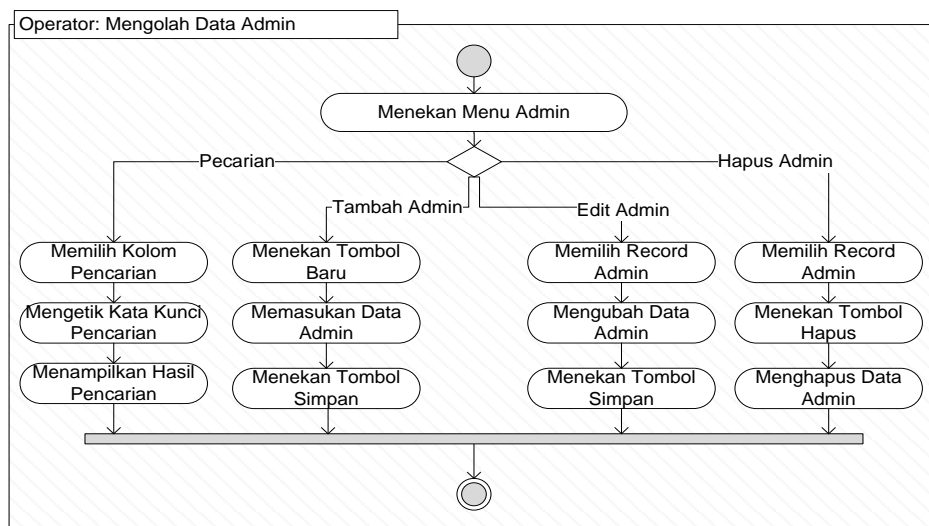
Operator: Mengolah Data Admin

Menekan Menu Admin

Pecarian

Hapus Admin

Tambah Admin

Edit Admin

Memilih Kolom Pencarian

Mengetik Kata Kunci Pencarian

Menampilkan Hasil Pencarian

Menekan Tombol Baru

Memasukan Data Admin

Menekan Tombol Simpan

Memilih Record Admin

Mengubah Data Admin

Menekan Tombol Simpan

Memilih Record Admin

Menekan Tombol Hapus

Menghapus Data Admin